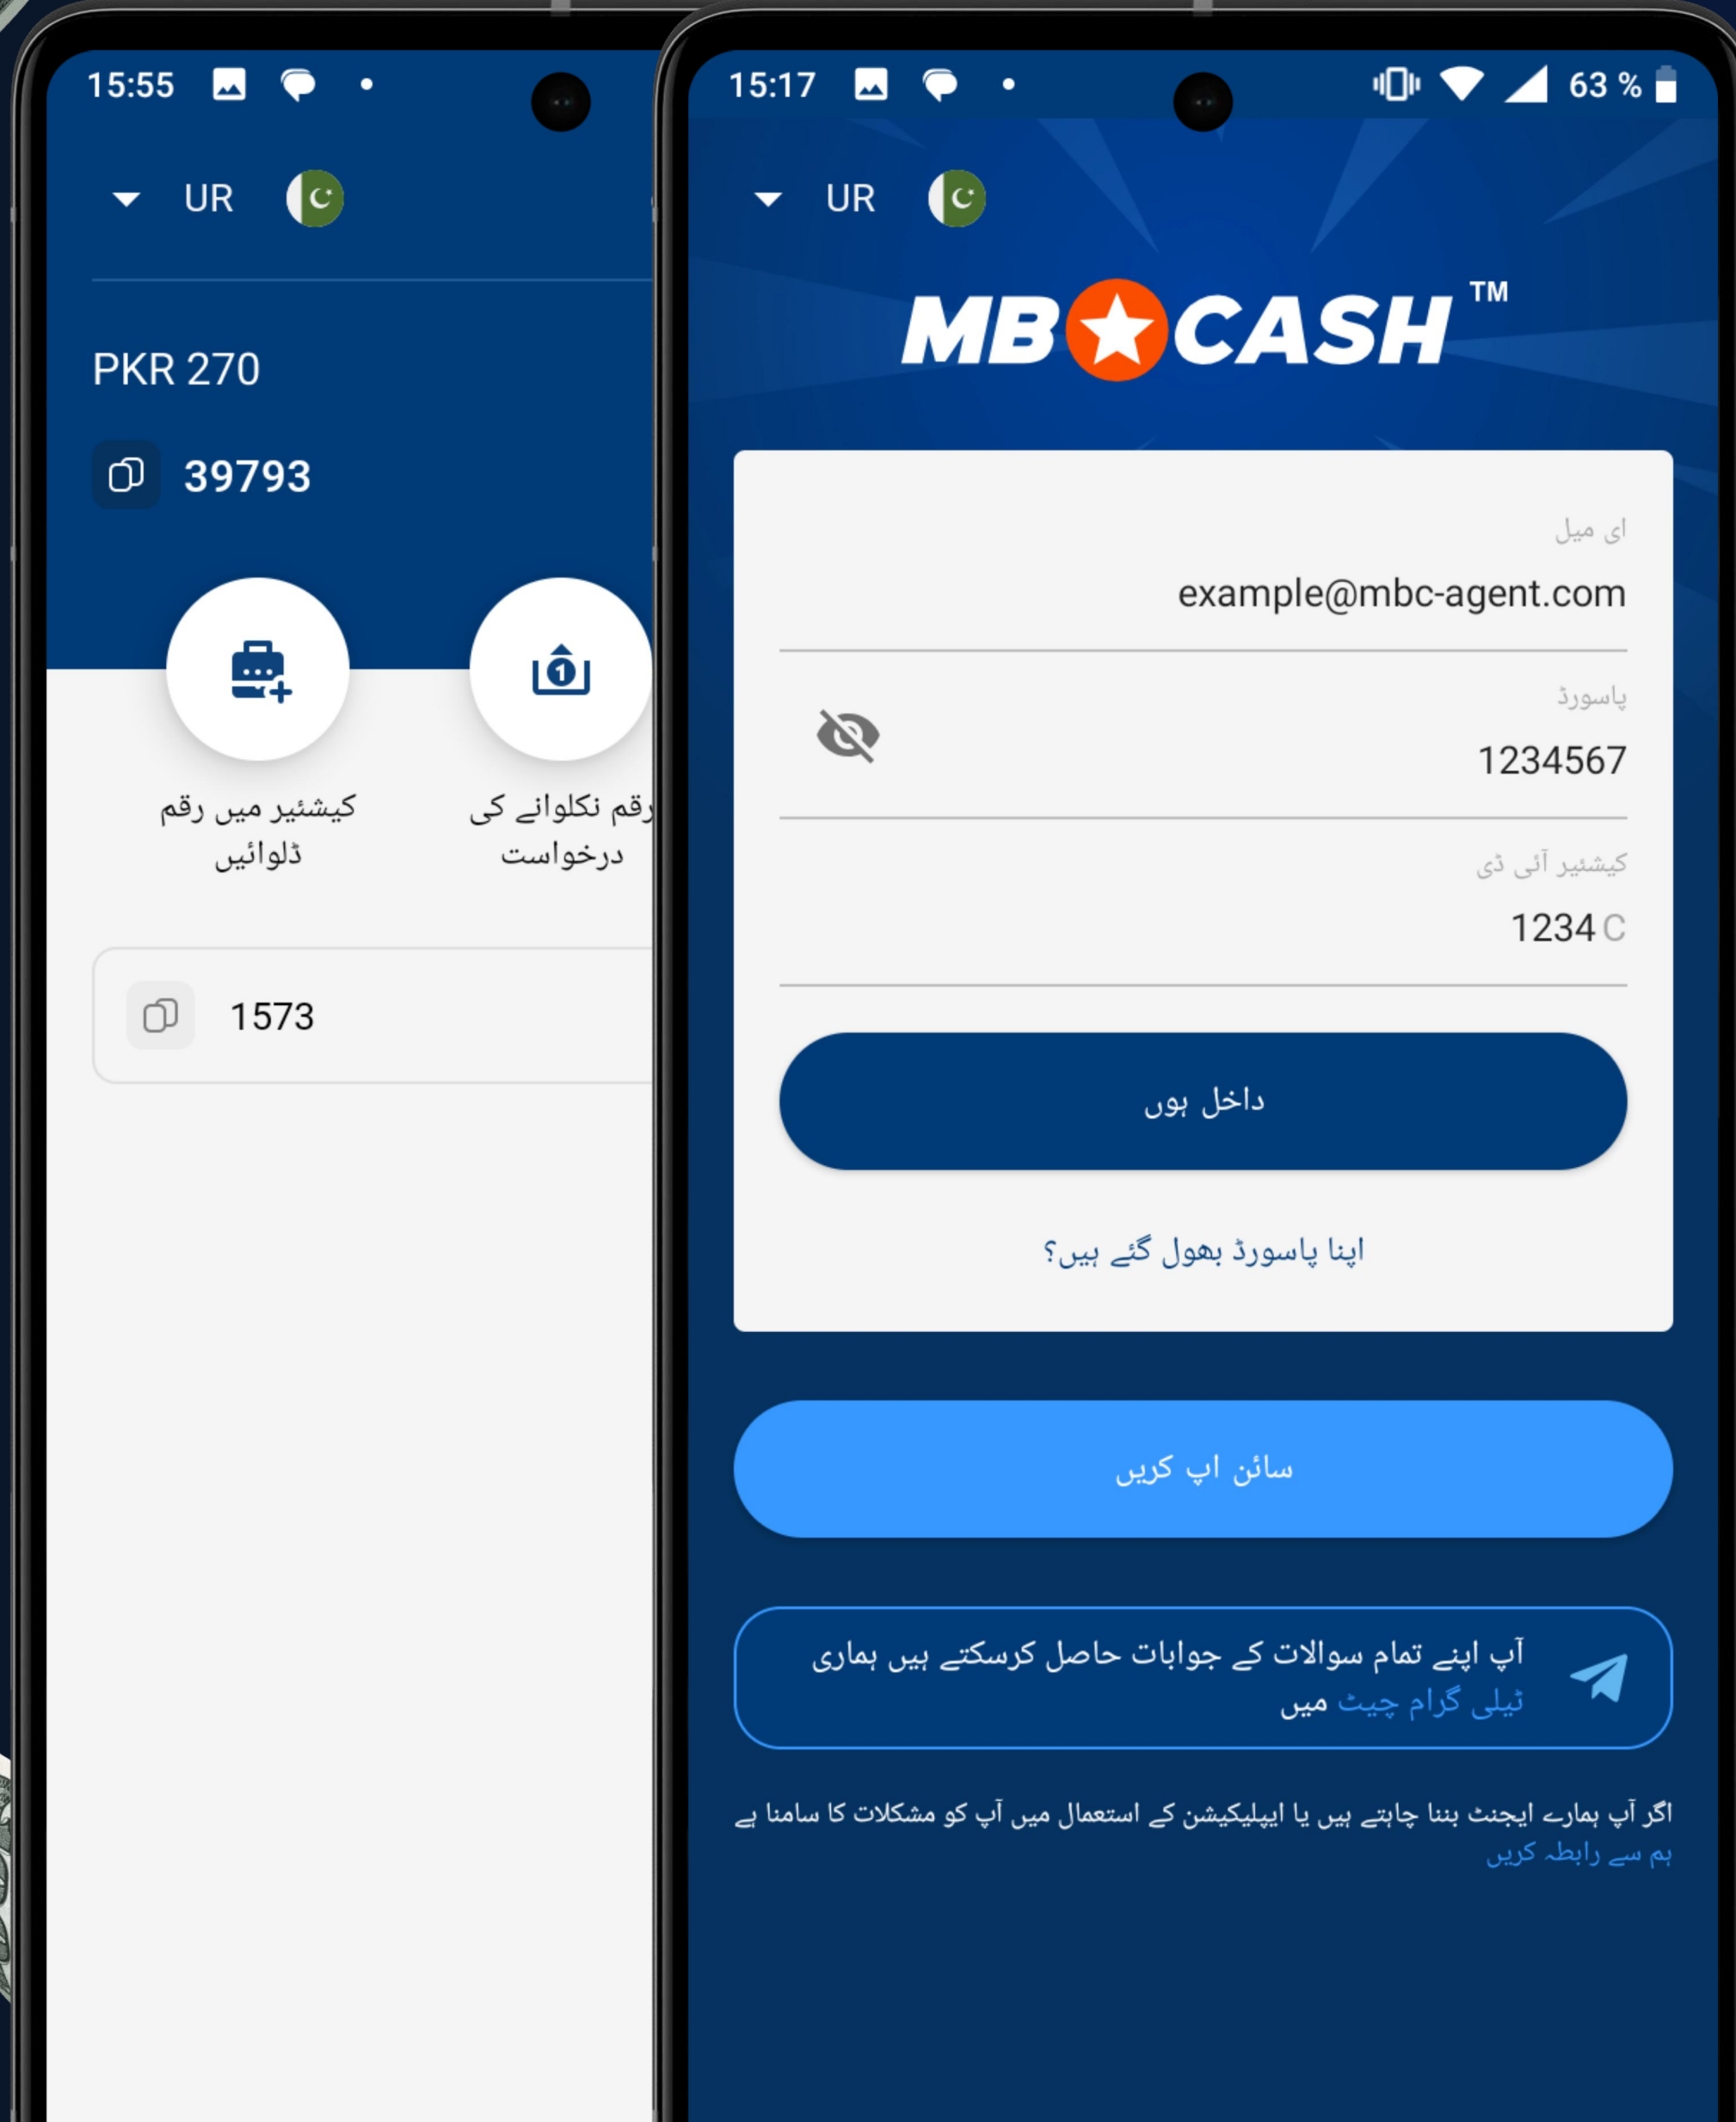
15:55

UR

PKR 270

39793

کیشئیر میں رقم ڈلوائیں

رقم نکلوانے کی درخواست

1573

15:17

63 %

UR

MB CASH ™

ای میل

example@mbc-agent.com

پاسورڈ

1234567

کیشئیر آئی ڈی

1234 C

داخل ہوں

اپنا پاسورڈ بھول گئے ہیں؟

سائن اپ کریں

آپ اپنے تمام سوالات کے جوابات حاصل کرسکتے ہیں ہماری ٹیلی گرام چیٹ میں

اگر آپ ہمارے ایجنٹ بننا چاہتے ہیں یا ایپلیکیشن کے استعمال میں آپ کو مشکلات کا سامنا ہے ہم سے رابطہ کریں